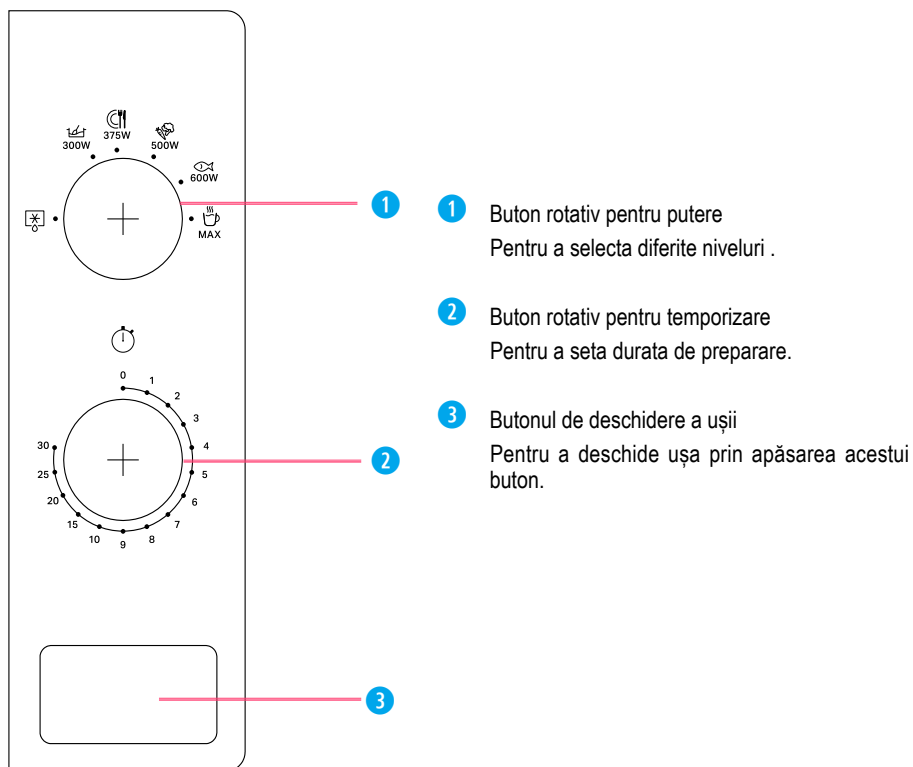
300W
375W
500W
600W
MAX

0
1
2
3
4
5
6
7
8
9
10
15
20
25
30

1
2
3

1 Buton rotativ pentru putere
Pentru a selecta diferite niveluri .

2 Buton rotativ pentru temporizare
Pentru a seta durata de preparare.

3 Butonul de deschidere a ușii
Pentru a deschide ușa prin apăsarea acestui buton.